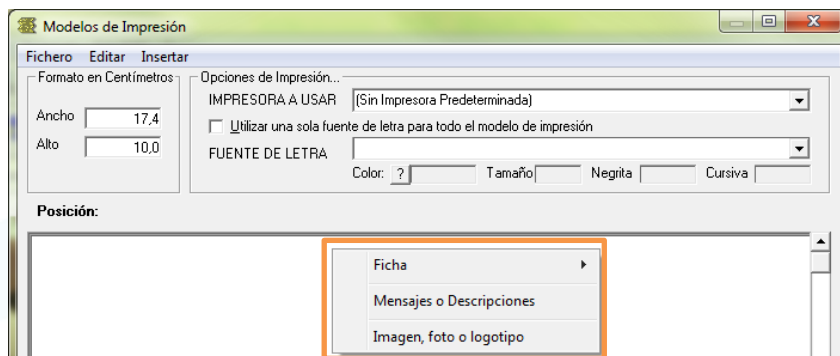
Modelos de Impresión

Fichero Editar Insertar

Formato en Centímetros

Ancho 17,4

Alto 10,0

Opciones de Impresión...

IMPRESORA A USAR (Sin Impresora Predeterminada)

Utilizar una sola fuente de letra para todo el modelo de impresión

FUENTE DE LETRA

Color: ? Tamaño Negrita Cursiva

Posición:

Ficha

Mensajes o Descripciones

Imagen, foto o logotipo